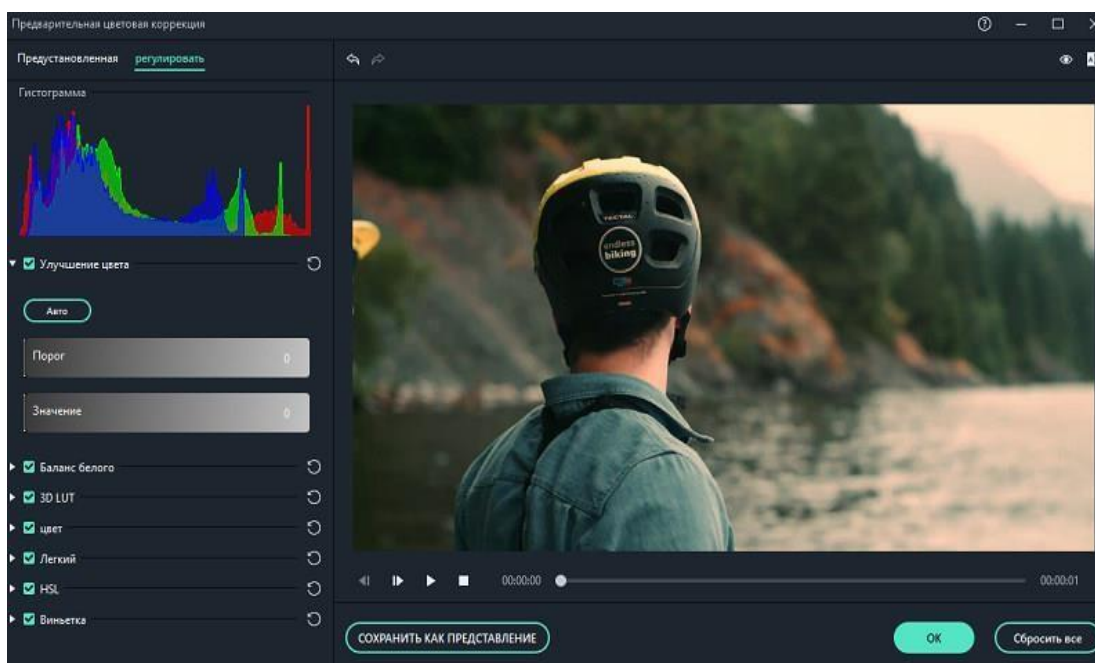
Предварительная цветовая коррекция

Предустановленная регулировать

Гистограмма

Улучшение цвета

Авто

Порог 0

Значение 0

Баланс белого

3D LUT

цвет

Легкий

HSL

Виньетка

endless biking

00:00:00 00:00:01

СОХРАНИТЬ КАК ПРЕДСТАВЛЕНИЕ

OK

Сбросить все